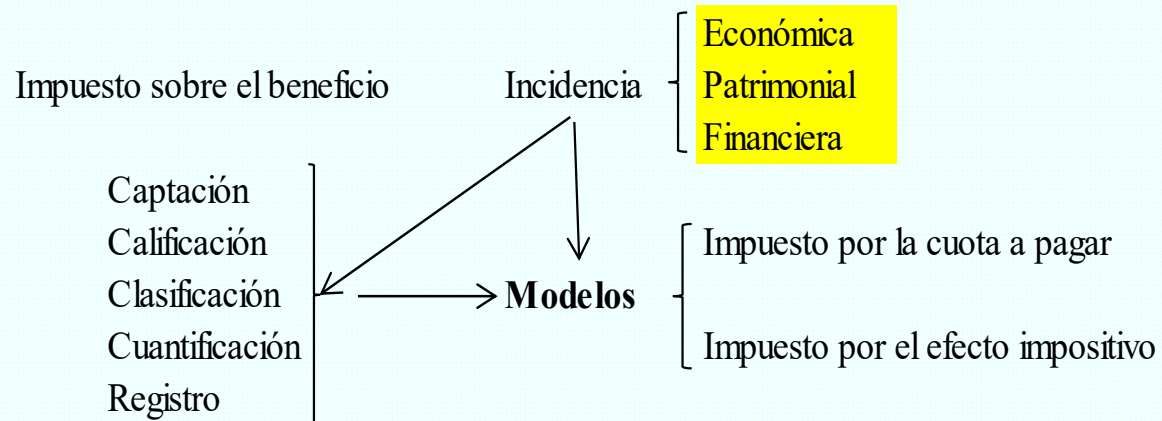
Impuesto sobre el beneficio

Incidencia

Económica
Patrimonial
Financiera

Captación
Calificación
Clasificación
Cuantificación
Registro

**Modelos**

Impuesto por la cuota a pagar

Impuesto por el efecto impositivo